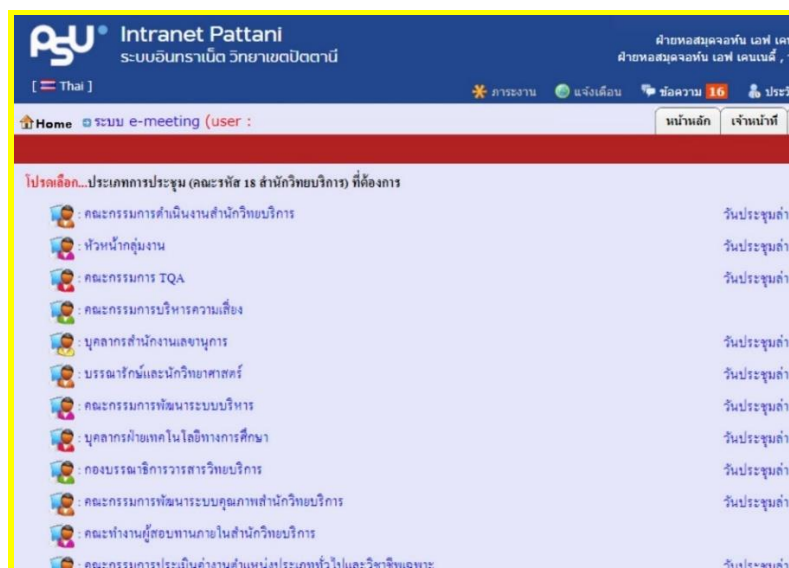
PSU Intranet Pattani
ระบบอินทราเน็ต วิทยาเขตปัตตานี

ฝ่ายหอสมุดจอห์น เอฟ เค
ฝ่ายหอสมุดจอห์น เอฟ เคนเนดี้ ,

[ Thai ]

ภาระงาน แจ้งเตือน ข้อความ 16 ประวั

Home ระบบ e-meeting (user :

หน้าหลัก เจ้าหน้าที่

โปรดเลือก...ประเภทการประชุม (คณะรหัส 18 สำนักวิทยบริการ) ที่ต้องการ

: คณะกรรมการดำเนินงานสำนักวิทยบริการ วันประชุมล่า
: หัวหน้ากลุ่มงาน วันประชุมล่า
: คณะกรรมการ TQA วันประชุมล่า
: คณะกรรมการบริหารความเสี่ยง
: บุคลากรสำนักงานเลขานุการ วันประชุมล่า
: บรรณารักษ์และนักวิทยาศาสตร์ วันประชุมล่า
: คณะกรรมการพัฒนาระบบบริหาร วันประชุมล่า
: บุคลากรฝ่ายเทคโนโลยีทางการศึกษา วันประชุมล่า
: กองบรรณาธิการวารสารวิทยบริการ วันประชุมล่า
: คณะกรรมการพัฒนาระบบคุณภาพสำนักวิทยบริการ วันประชุมล่า
: คณะทำงานผู้สอบทานภายในสำนักวิทยบริการ
: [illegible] วันประชุมล่า